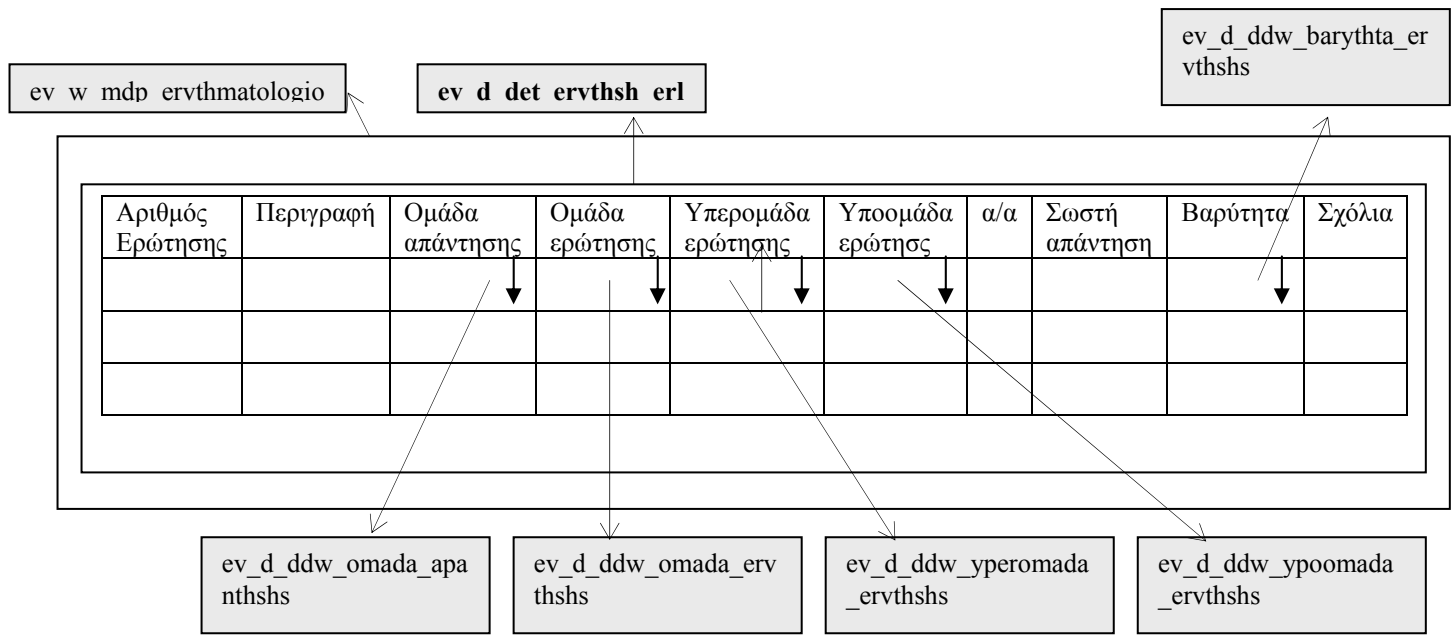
ev_d_ddw_barythta_ervthshs

ev_w_mdp_ervthmatologio

**ev_d_det_ervthsh_erl**

| Αριθμός Ερώτησης | Περιγραφή | Ομάδα απάντησης | Ομάδα ερώτησης | Υπερομάδα ερώτησης | Υποομάδα ερώτησς | α/α | Σωστή απάντηση | Βαρύτητα | Σχόλια |
|---|---|---|---|---|---|---|---|---|---|
| | | | | | | | | | |
| | | | | | | | | | |
| | | | | | | | | | |

ev_d_ddw_omada_apanthshs

ev_d_ddw_omada_ervthshs

ev_d_ddw_yperomada_ervthshs

ev_d_ddw_ypoomada_ervthshs